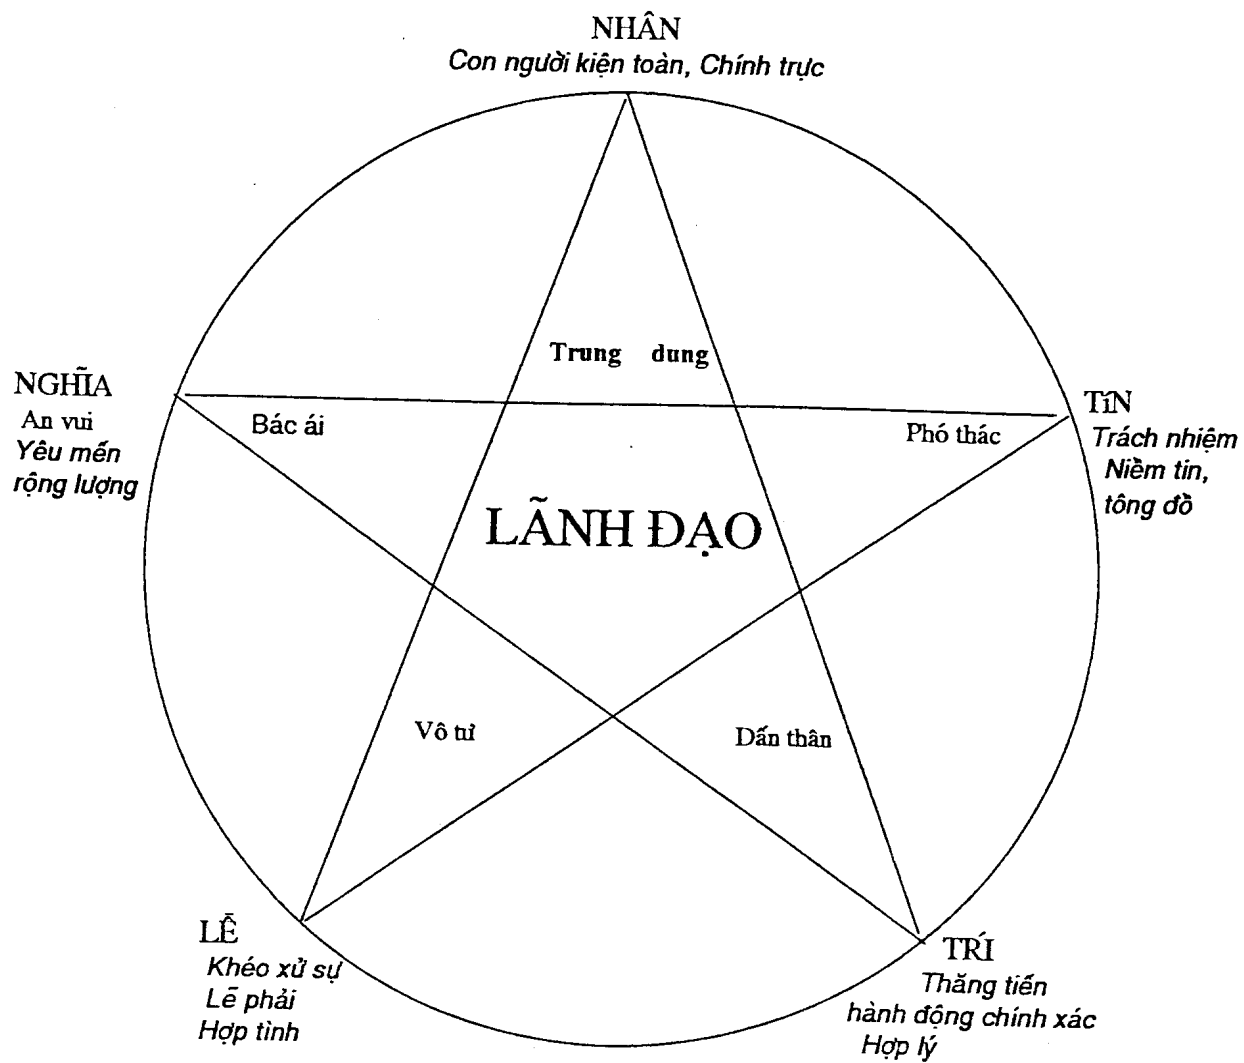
NHÂN
Con người kiện toàn, Chính trực

Trung dung

NGHĨA
An vui
Yêu mến
rộng lượng

Bác ái

TíN
Trách nhiệm
Niềm tin,
tông đồ

Phó thác

LÃNH ĐẠO

Vô tư

Dấn thân

LỄ
Khéo xử sự
Lẽ phải
Hợp tình

TRÍ
Thăng tiến
hành động chính xác
Hợp lý